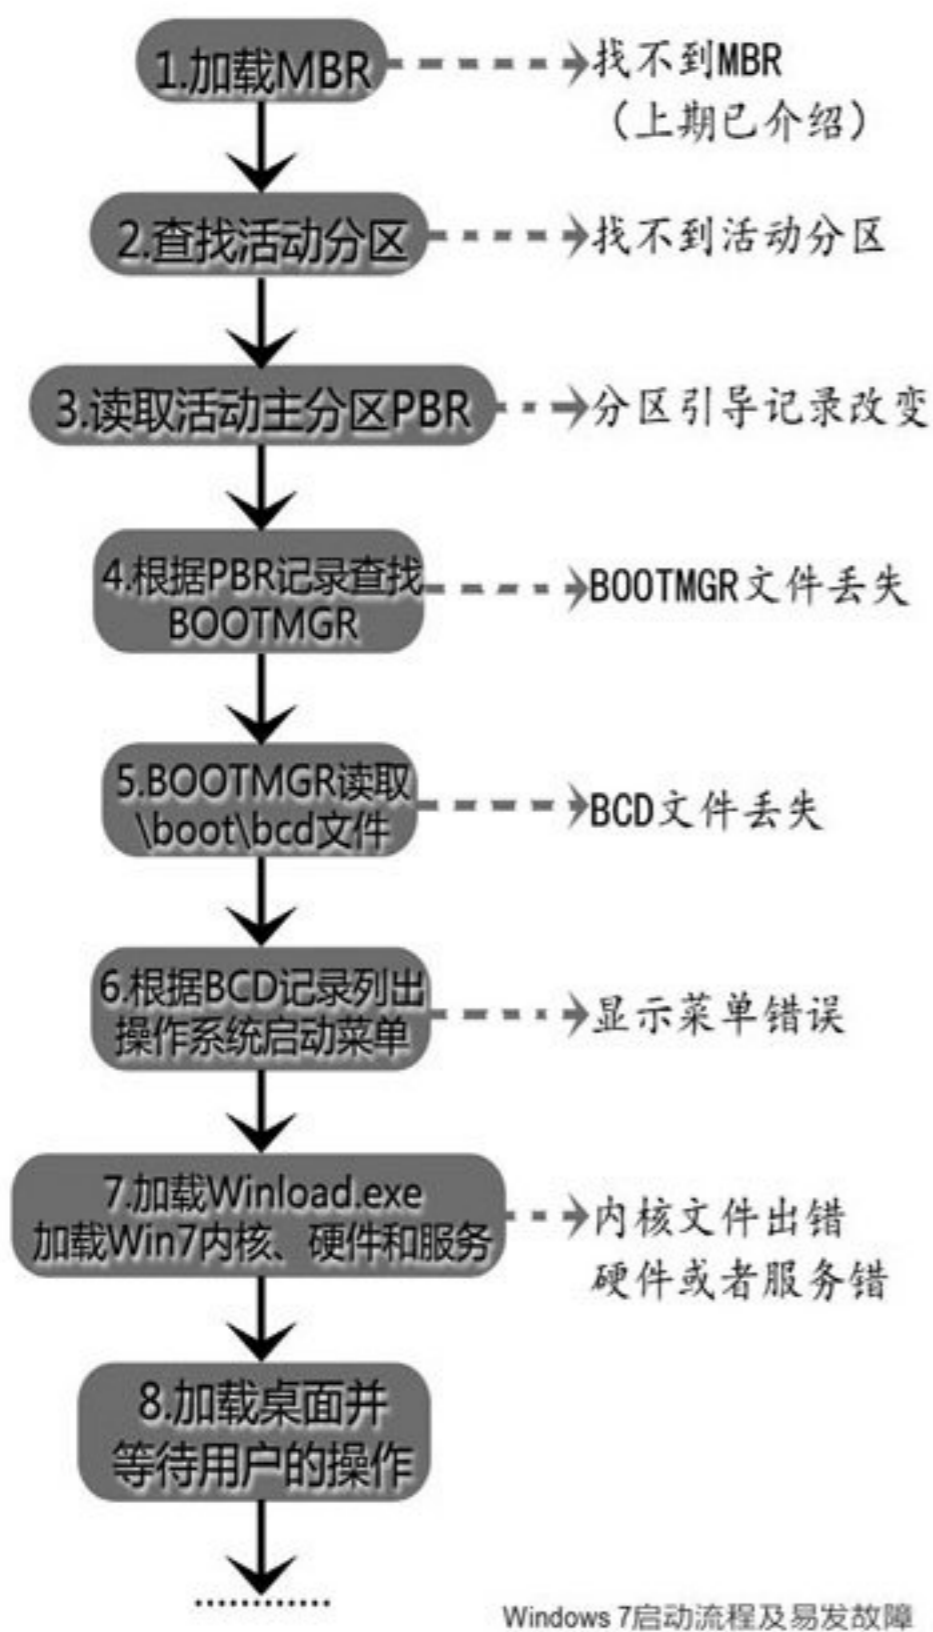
1.加载MBR

找不到MBR
（上期已介绍）

2.查找活动分区

找不到活动分区

3.读取活动主分区PBR

分区引导记录改变

4.根据PBR记录查找BOOTMGR

BOOTMGR文件丢失

5.BOOTMGR读取\boot\bcd文件

BCD文件丢失

6.根据BCD记录列出操作系统启动菜单

显示菜单错误

7.加载Winload.exe
加载Win7内核、硬件和服务

内核文件出错
硬件或者服务错

8.加载桌面并等待用户的操作

.........

Windows 7启动流程及易发故障